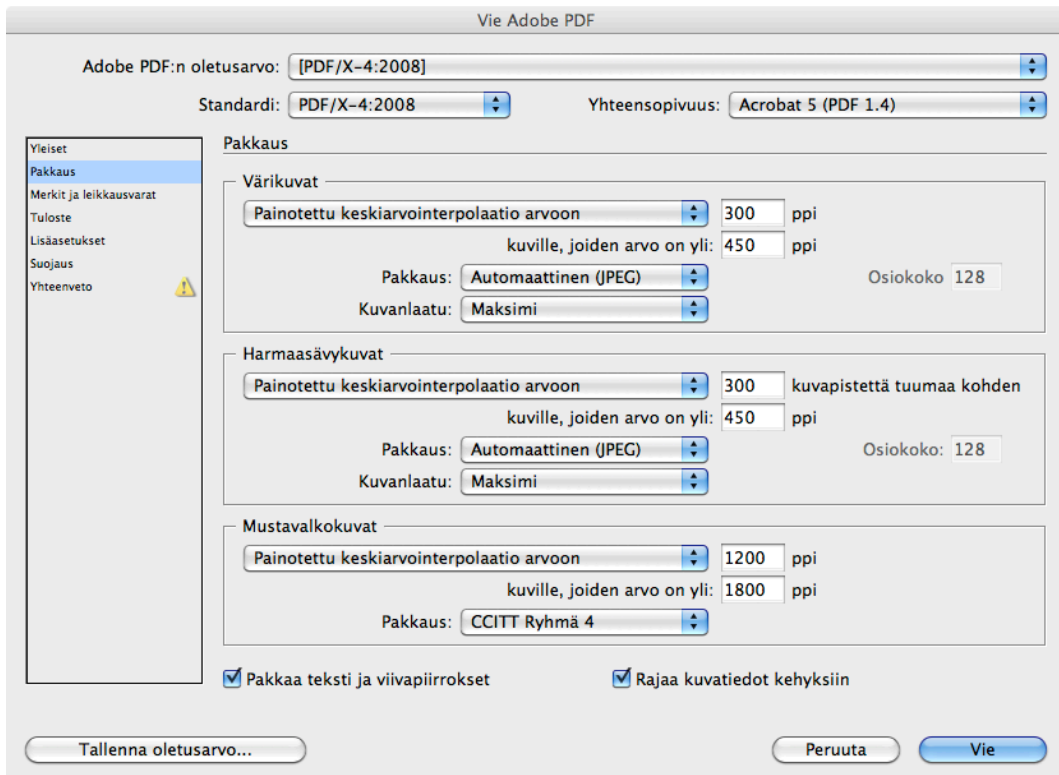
Vie Adobe PDF

Adobe PDF:n oletusarvo: [PDF/X-4:2008]

Standardi: PDF/X-4:2008

Yhteensopivuus: Acrobat 5 (PDF 1.4)

Yleiset
Pakkaus
Merkit ja leikkausvarat
Tuloste
Lisäasetukset
Suojaus
Yhteenveto

Pakkaus

Värikuvat
Painotettu keskiarvointerpolaatio arvoon 300 ppi
kuville, joiden arvo on yli: 450 ppi
Pakkaus: Automaattinen (JPEG) Osiokoko 128
Kuvanlaatu: Maksimi

Harmaasävykuvat
Painotettu keskiarvointerpolaatio arvoon 300 kuvapistettä tuumaa kohden
kuville, joiden arvo on yli: 450 ppi
Pakkaus: Automaattinen (JPEG) Osiokoko: 128
Kuvanlaatu: Maksimi

Mustavalkokuvat
Painotettu keskiarvointerpolaatio arvoon 1200 ppi
kuville, joiden arvo on yli: 1800 ppi
Pakkaus: CCITT Ryhmä 4

Pakkaa teksti ja viivapiirrokset
Rajaa kuvatiedot kehyksiin

Tallenna oletusarvo...
Peruuta
Vie